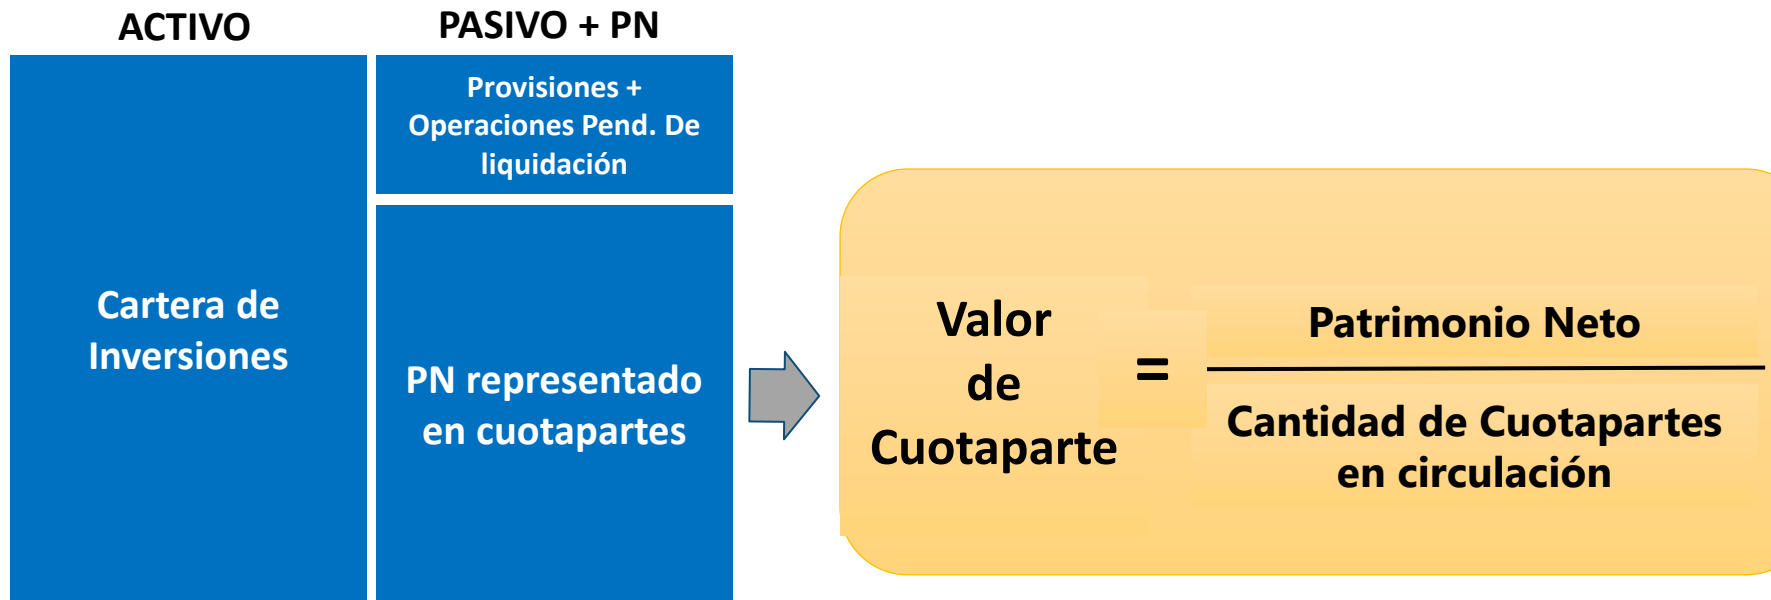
ACTIVO

PASIVO + PN

Cartera de Inversiones

Provisiones + Operaciones Pend. De liquidación

PN representado en cuotapartes

Valor de Cuotaparte = $\frac{\text{Patrimonio Neto}}{\text{Cantidad de Cuotapartes en circulación}}$